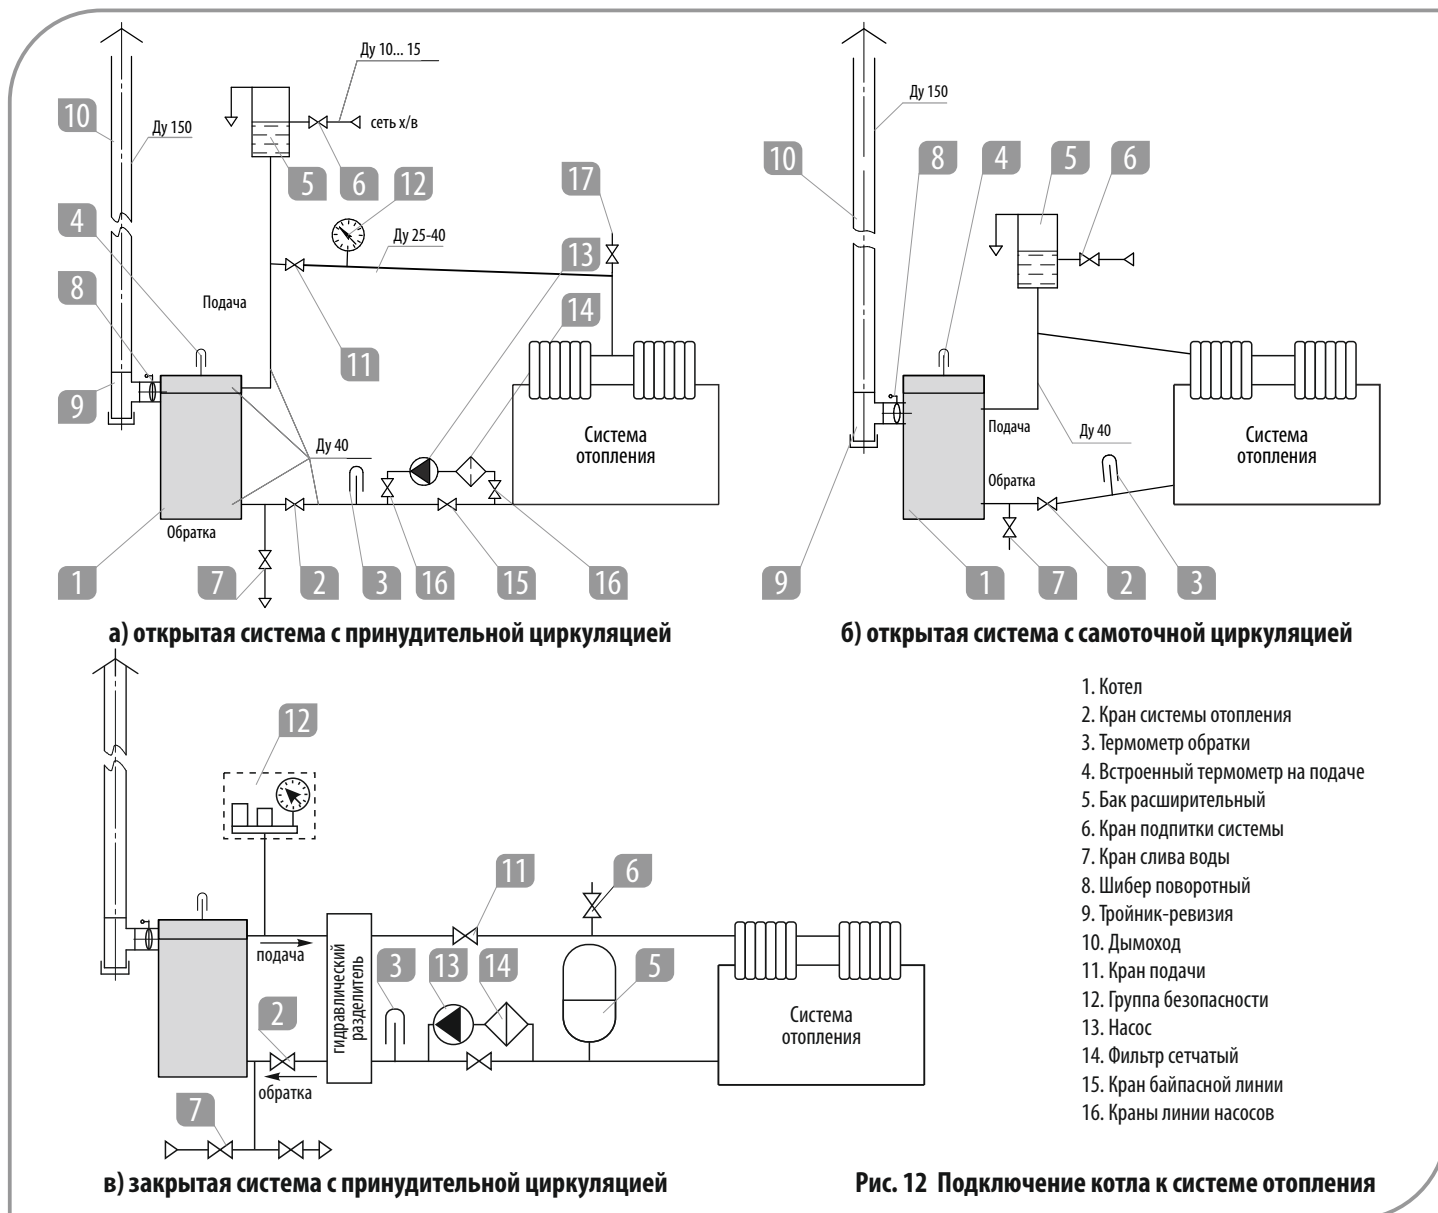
Ду 10... 15

10

Ду 150

сеть х/в

5 6 12

17

4

Ду 25-40

13

8

Подача

14

11

9

Ду 40

Система отопления

1

Обратка

7 2 3 16 15 16

а) открытая система с принудительной циркуляцией

Ду 150

10 8 4 5 6

Подача

Ду 40

Система отопления

Обратка

9 1 7 2 3

б) открытая система с самоточной циркуляцией

12

11 6

подача

гидравлический разделитель

3 13 14 5

2

Система отопления

обратка

7

в) закрытая система с принудительной циркуляцией

1. Котел
2. Кран системы отопления
3. Термометр обратки
4. Встроенный термометр на подаче
5. Бак расширительный
6. Кран подпитки системы
7. Кран слива воды
8. Шибер поворотный
9. Тройник-ревизия
10. Дымоход
11. Кран подачи
12. Группа безопасности
13. Насос
14. Фильтр сетчатый
15. Кран байпасной линии
16. Краны линии насосов

Рис. 12 Подключение котла к системе отопления